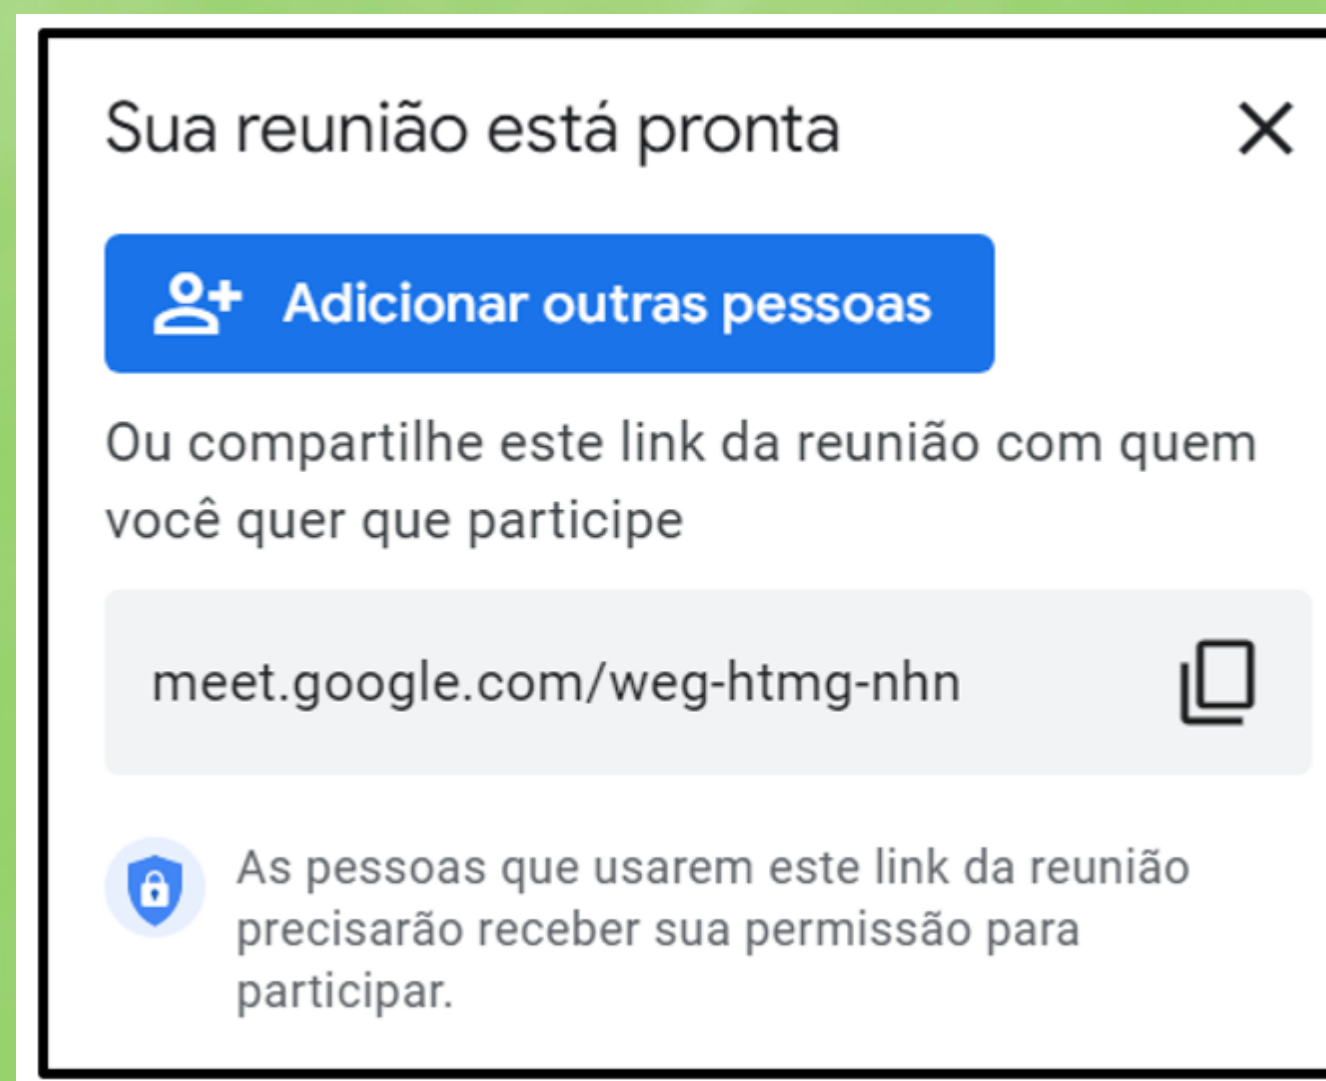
Sua reunião está pronta

Adicionar outras pessoas

Ou compartilhe este link da reunião com quem você quer que participe

meet.google.com/weg-htmg-nhn

As pessoas que usarem este link da reunião precisarão receber sua permissão para participar.